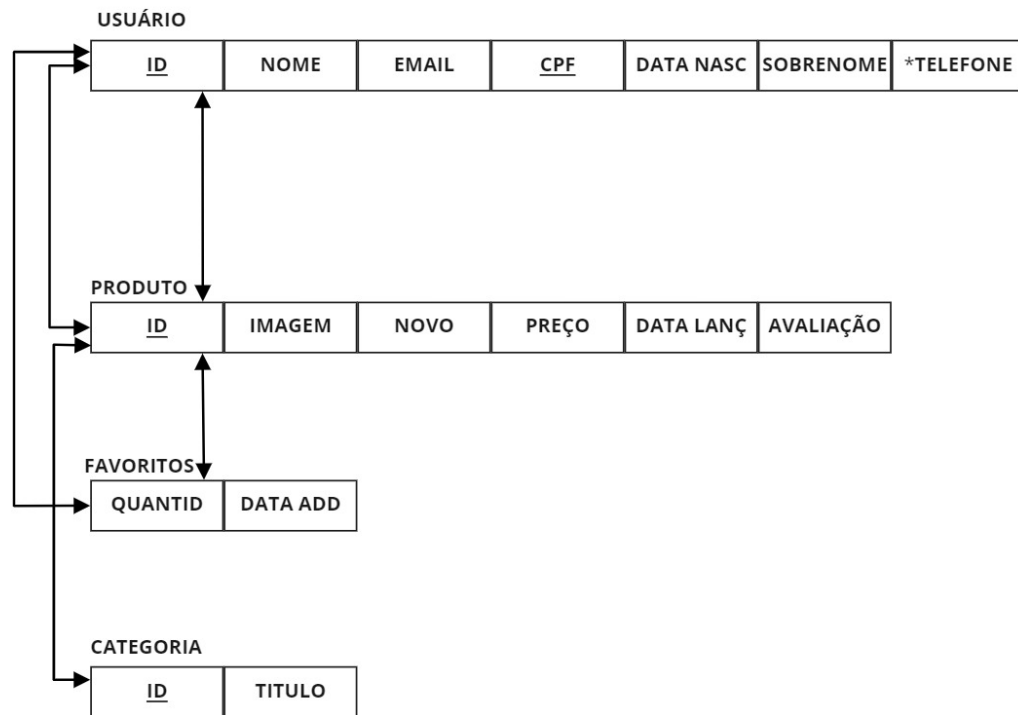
USUÁRIO

| ID | NOME | EMAIL | CPF | DATA NASC | SOBRENOME | *TELEFONE |
|---|---|---|---|---|---|---|

PRODUTO

| ID | IMAGEM | NOVO | PREÇO | DATA LANÇ | AVALIAÇÃO |
|---|---|---|---|---|---|

FAVORITOS

| QUANTID | DATA ADD |
|---|---|

CATEGORIA

| ID | TITULO |
|---|---|